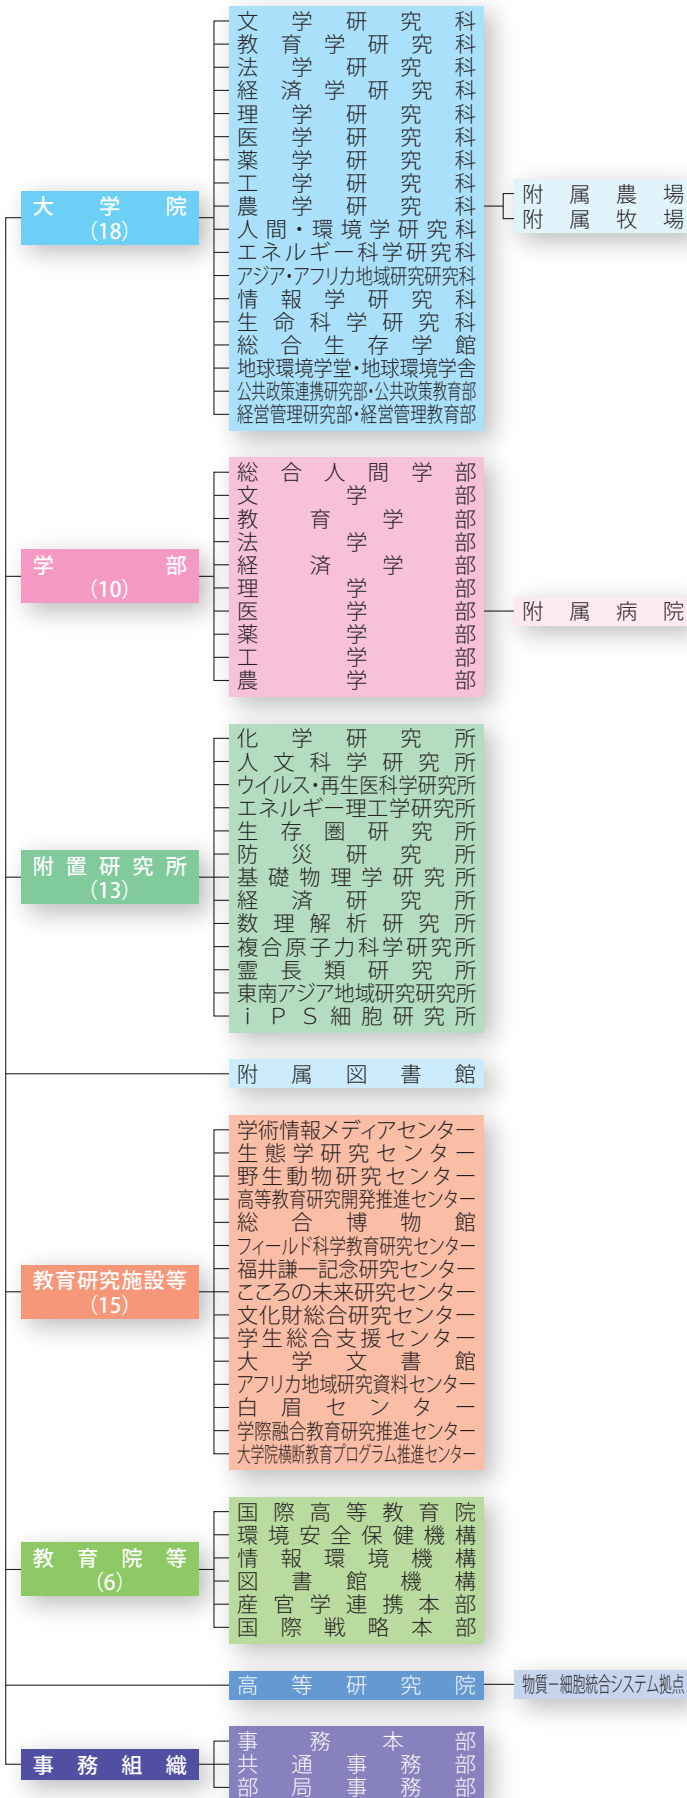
大学院
(18)

文学研究科
教育学研究科
法学研究科
経済学研究科
理学研究科
医学研究科
薬学研究科
工学研究科
農学研究科
人間・環境学研究科
エネルギー科学研究科
アジア・アフリカ地域研究研究科
情報学研究科
生命科学研究科
総合生存学館
地球環境学堂・地球環境学舎
公共政策連携研究部・公共政策教育部
経営管理研究部・経営管理教育部

附属農場
附属牧場

学部
(10)

総合人間学部
文学部
教育学部
法学部
経済学部
理学部
医学部
薬学部
工学部
農学部

附属病院

附置研究所
(13)

化学研究所
人文科学研究所
ウイルス・再生医科学研究所
エネルギー理工学研究所
生存圏研究所
防災研究所
基礎物理学研究所
経済研究所
数理解析研究所
複合原子力科学研究所
霊長類研究所
東南アジア地域研究研究所
iPS細胞研究所

附属図書館

教育研究施設等
(15)

学術情報メディアセンター
生態学研究センター
野生動物研究センター
高等教育研究開発推進センター
総合博物館
フィールド科学教育研究センター
福井謙一記念研究センター
こころの未来研究センター
文化財総合研究センター
学生総合支援センター
大学文書館
アフリカ地域研究資料センター
白眉センター
学際融合教育研究推進センター
大学院横断教育プログラム推進センター

教育院等
(6)

国際高等教育院
環境安全保健機構
情報環境機構
図書館機構
産官学連携本部
国際戦略本部

高等研究院

物質－細胞統合システム拠点

事務組織

事務本部
共通事務部
部局事務部